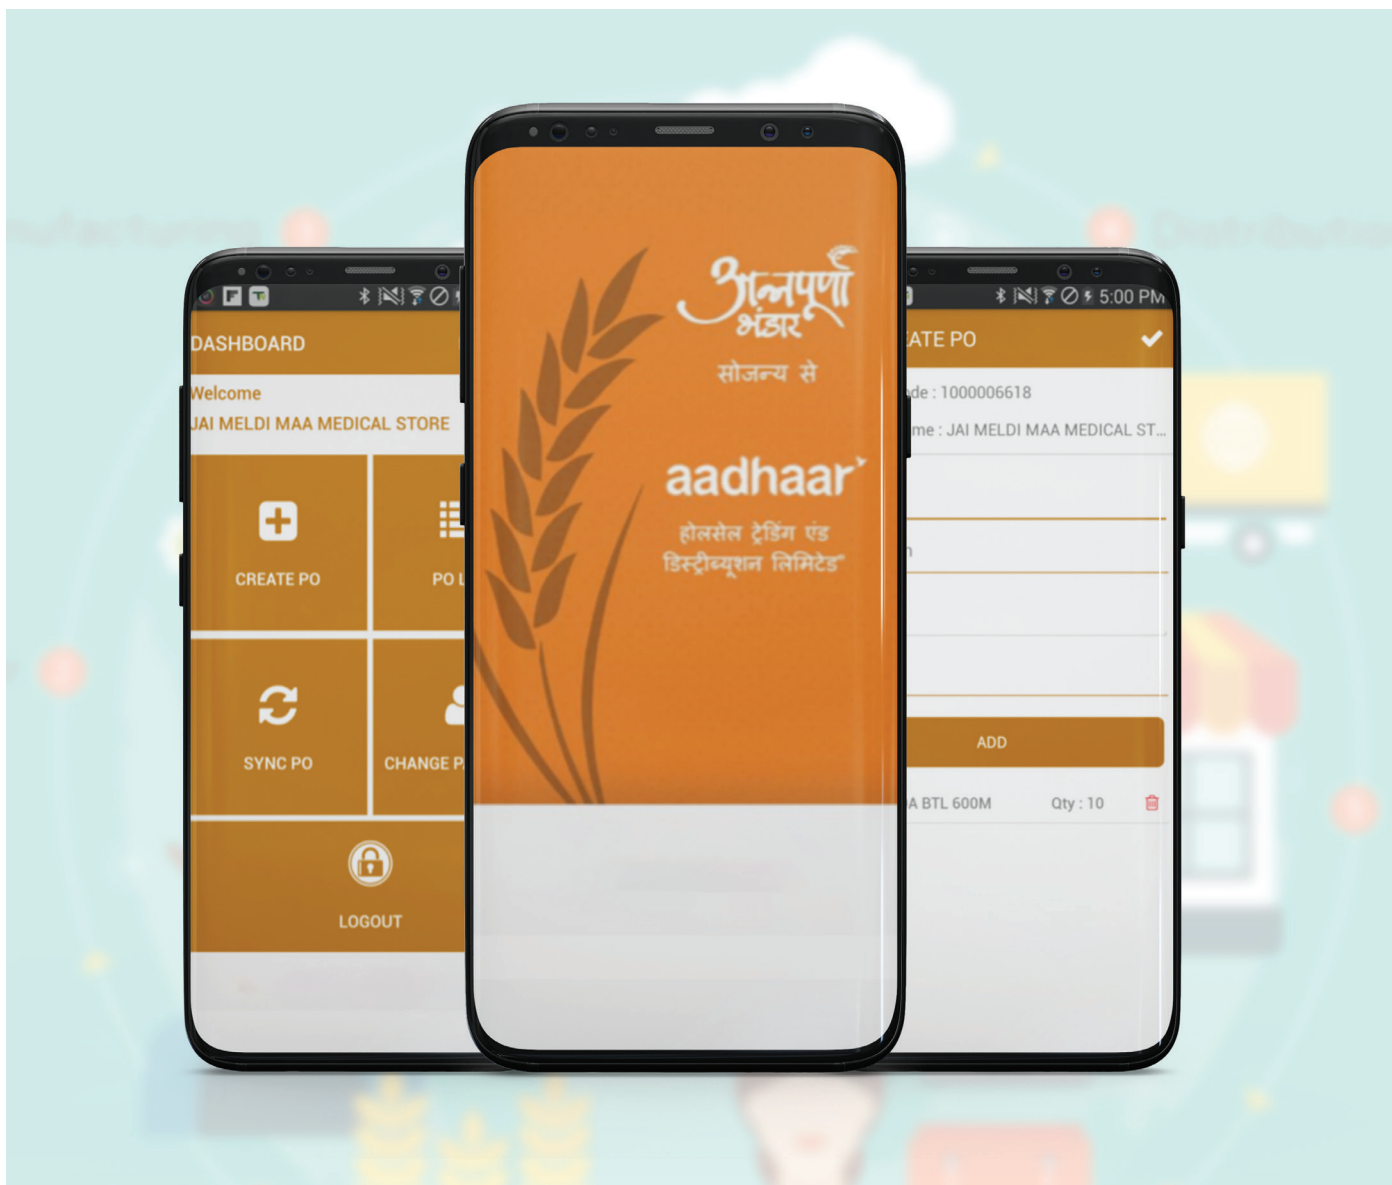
DASHBOARD

Welcome
JAI MELDI MAA MEDICAL STORE

CREATE PO

PO L

SYNC PO

CHANGE P

LOGOUT

अन्नपूर्णा भंडार
सोजन्य से

aadhaar
होलसेल ट्रेडिंग एंड डिस्ट्रीब्यूशन लिमिटेड

5:00 PM

ATE PO

de : 1000006618

me : JAI MELDI MAA MEDICAL ST...

ADD

A BTL 600M

Qty : 10